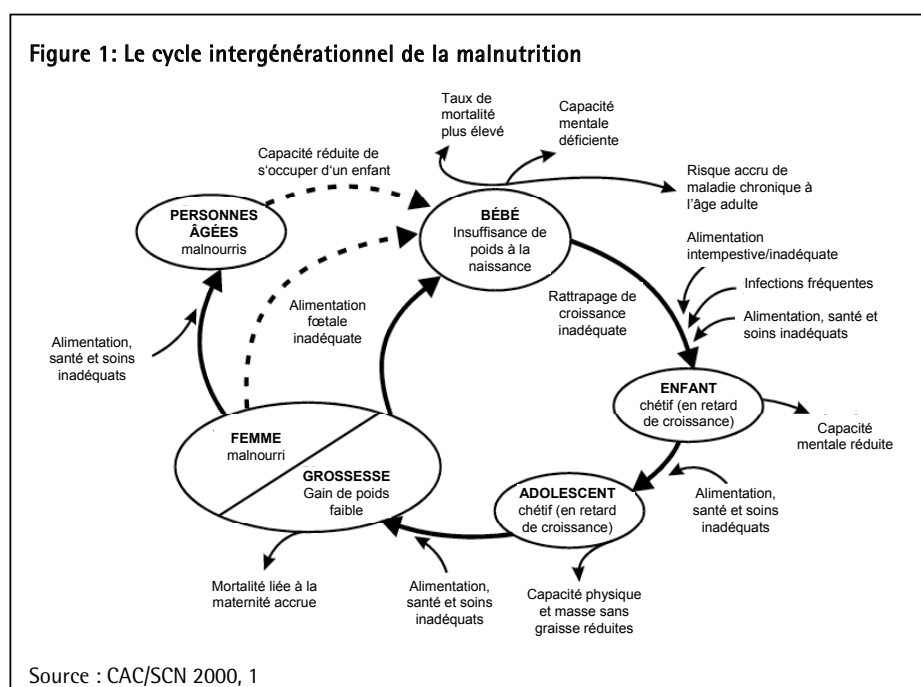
Figure 1: Le cycle intergénérationnel de la malnutrition

Taux de mortalité plus élevé

Capacité mentale déficiente

Capacité réduite de s'occuper d'un enfant

Risque accru de maladie chronique à l'âge adulte

PERSONNES ÂGÉES
malnourris

BÉBÉ
Insuffisance de poids à la naissance

Alimentation intempestive/inadéquate

Infections fréquentes

Alimentation, santé et soins inadéquats

Alimentation fœtale inadéquate

Rattrapage de croissance inadéquate

Alimentation, santé et soins inadéquats

ENFANT
chétif (en retard de croissance)

Capacité mentale réduite

FEMME
malnourri

GROSSESSE
Gain de poids faible

ADOLESCENT
chétif (en retard de croissance)

Alimentation, santé et soins inadéquats

Mortalité liée à la maternité accrue

Alimentation, santé et soins inadéquats

Capacité physique et masse sans graisse réduites

Source : CAC/SCN 2000, 1